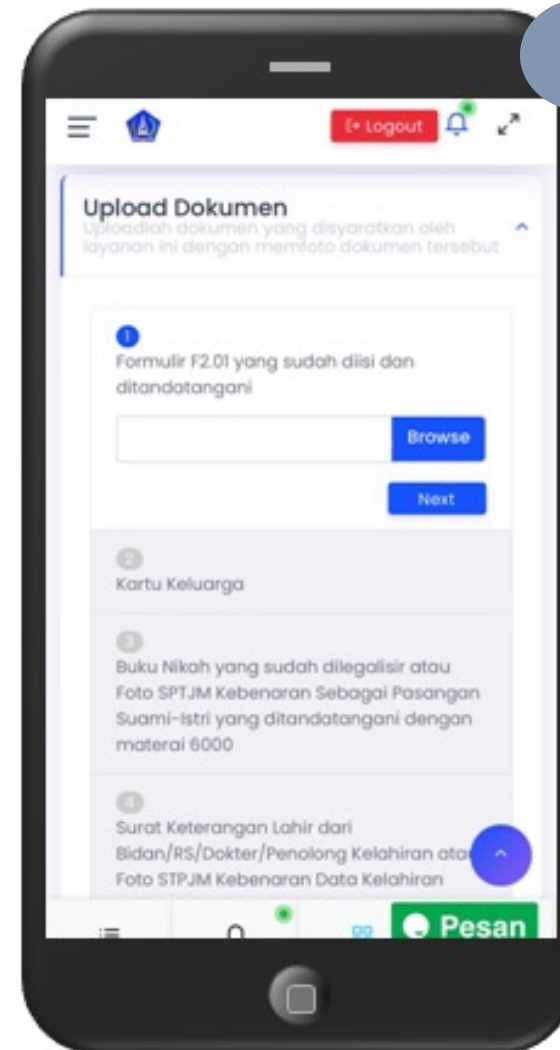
Logout

Upload Dokumen
Uploadlah dokumen yang disyaratkan oleh layanan ini dengan memfoto dokumen tersebut

1
Formulir F2.01 yang sudah diisi dan ditandatangani

Browse

Next

2
Kartu Keluarga

3
Buku Nikah yang sudah dilegalisir atau Foto SPTJM Kebenaran Sebagai Pasangan Suami-Istri yang ditandatangani dengan materai 6000

4
Surat Keterangan Lahir dari Bidan/RS/Dokter/Penolong Kelahiran ata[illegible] Foto STPJM Kebenaran Data Kelahiran

Pesan